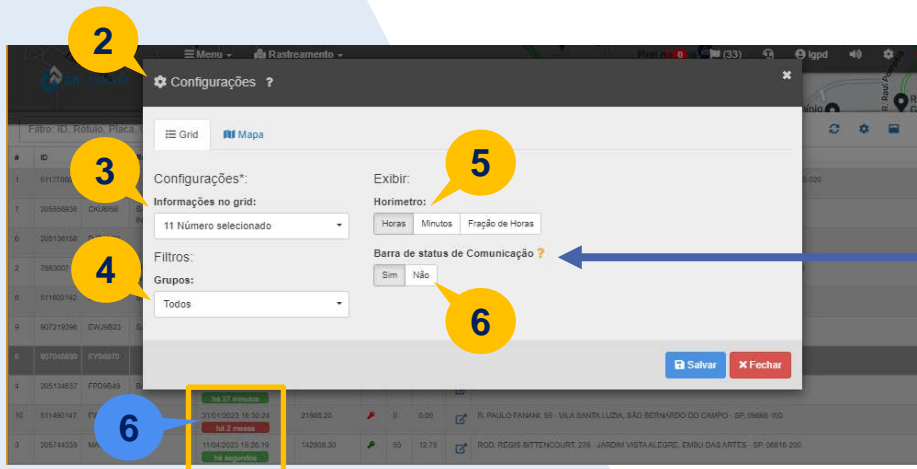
2

≡ Menu ▾ Rastreamento ▾

(33) lgpd

Configurações ?

×

Grid Mapa

3

Configurações*:

Informações no grid:

11 Número selecionado

4

Filtros:

Grupos:

Todos

5

Exibir:

Horimetro:

Horas Minutos Fração de Horas

Barra de status de Comunicação ?

Sim Não

6

Salvar Fechar

Filtro: ID, Rótulo, Placa,

ID

511778

205856936 CKU8656

205136158

7883007

511800142

907219396 EWJ9B23

907045699 EYS6870

205134637 FPD9849

há 27 minutos

10 511490147

31/01/2023 18:30:24

há 2 meses

21988.20 0 0.00

R. PAULO FANANI, 65 - VILA SANTA LUZIA, SÃO BERNARDO DO CAMPO - SP, 09666-160

3 205744339

11/04/2023 15:26:19

há segundos

142808.30 53 12.75

ROD. RÉGIS BITTENCOURT, 279 - JARDIM VISTA ALEGRE, EMBU DAS ARTES - SP, 06816-200

6